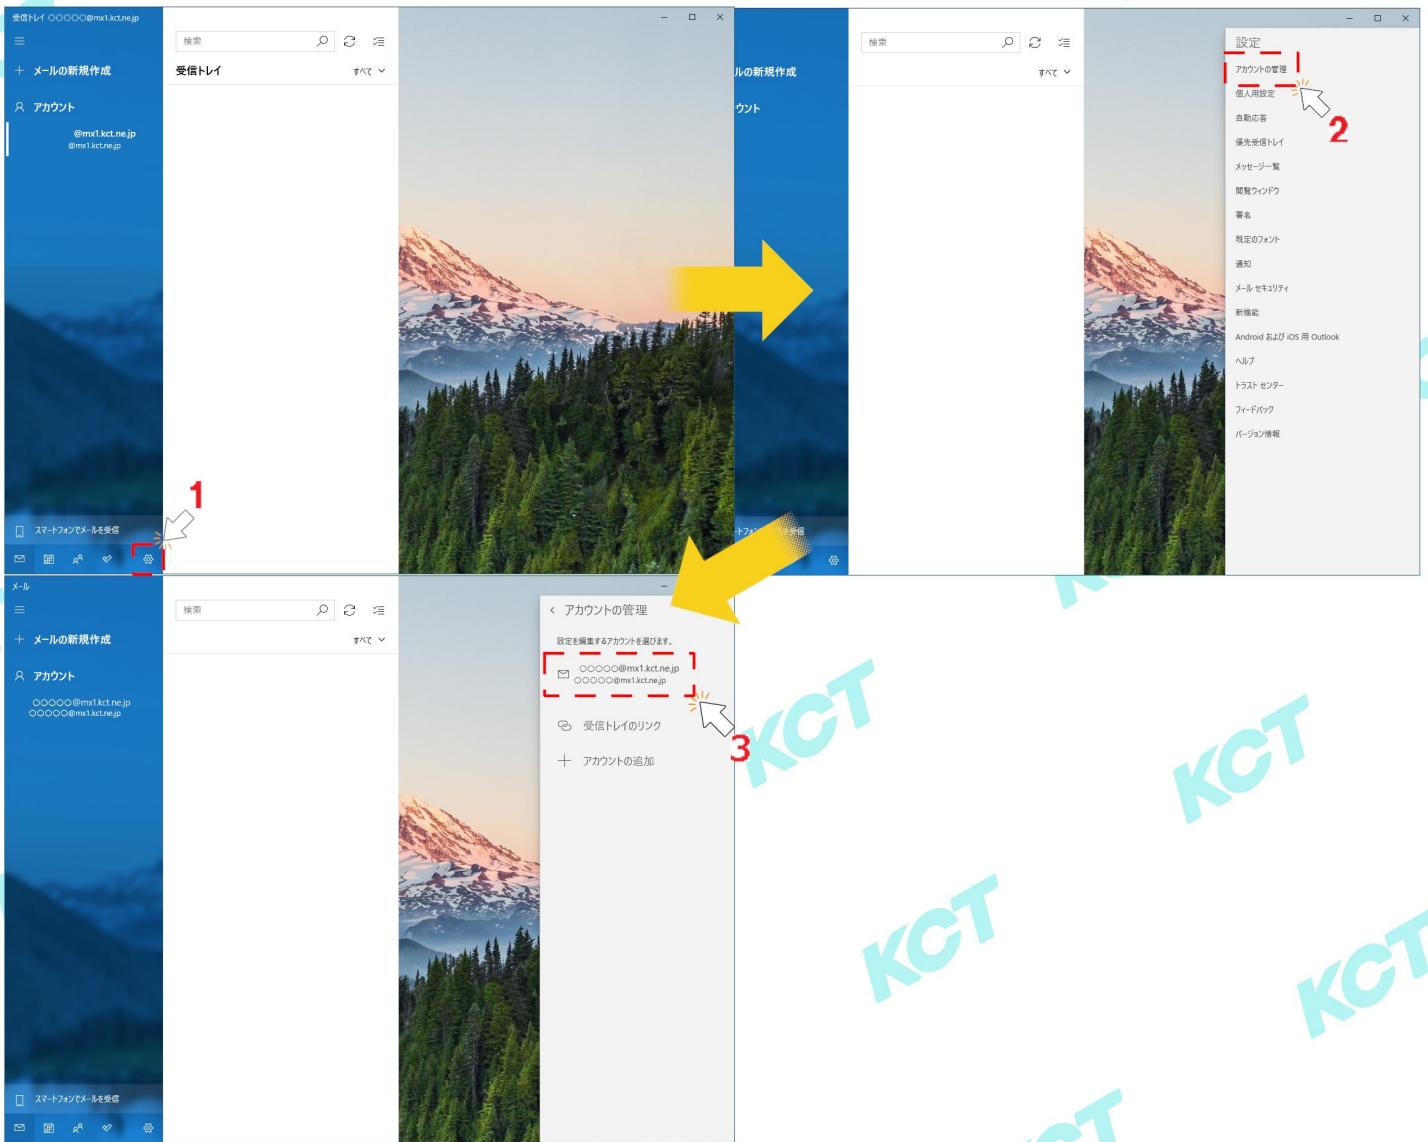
受信トレイ ○○○○○@mx1.kct.ne.jp

メールの新規作成

アカウント

@mx1.kct.ne.jp
@mx1.kct.ne.jp

検索

受信トレイ

すべて

スマートフォンでメールを受信

1

ルの新規作成

ウント

検索

すべて

設定

アカウントの管理

個人用設定

自動応答

優先受信トレイ

メッセージ一覧

閲覧ウィンドウ

署名

既定のフォント

通知

メール セキュリティ

新機能

Android および iOS 用 Outlook

ヘルプ

トラスト センター

フィードバック

バージョン情報

2

メール

メールの新規作成

アカウント

○○○○○@mx1.kct.ne.jp
○○○○○@mx1.kct.ne.jp

検索

すべて

スマートフォンでメールを受信

アカウントの管理

設定を編集するアカウントを選びます。

○○○○○@mx1.kct.ne.jp
○○○○○@mx1.kct.ne.jp

受信トレイのリンク

アカウントの追加

3

KCT

KCT

KCT

KCT

KCT